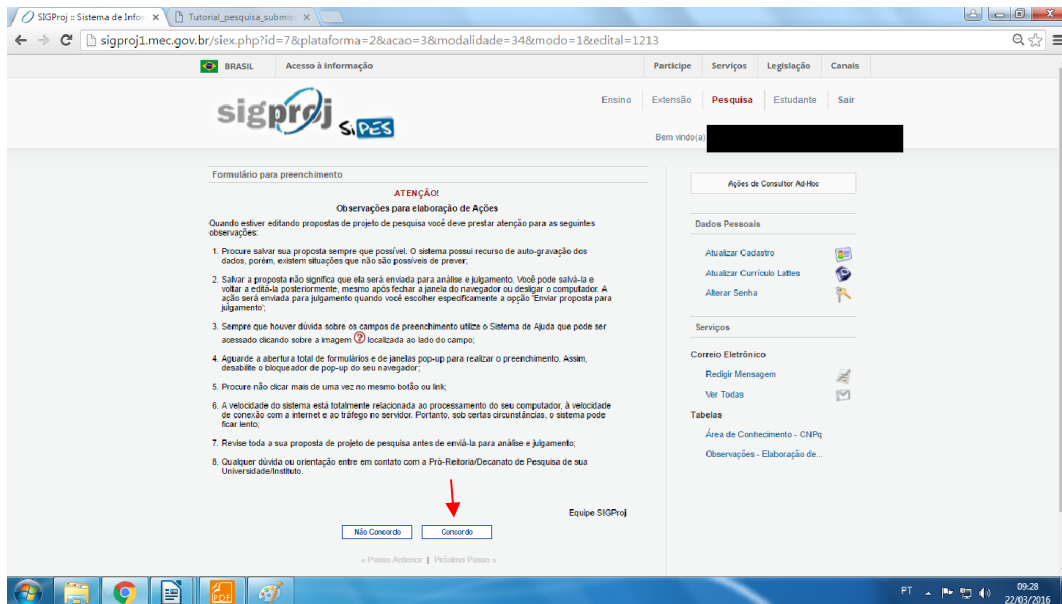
SIGProj :: Sistema de Infor ×
Tutorial_pesquisa_subm ×

sigproj1.mec.gov.br/siex.php?id=7&plataforma=2&acao=3&modalidade=34&modo=1&edital=1213

BRASIL
Acesso à informação
Participe
Serviços
Legislação
Canais

sigproj SiPES

Ensino
Extensão
Pesquisa
Estudante
Sair

Bem vindo(a)

Formulário para preenchimento

ATENÇÃO!
Observações para elaboração de Ações

Quando estiver editando propostas de projeto de pesquisa você deve prestar atenção para as seguintes observações:

1. Procure salvar sua proposta sempre que possível. O sistema possui recurso de auto-gravação dos dados, porém, existem situações que não são possíveis de prever;

2. Salvar a proposta não significa que ela será enviada para análise e julgamento. Você pode salvá-la e voltar a editá-la posteriormente, mesmo após fechar a janela do navegador ou desligar o computador. A ação será enviada para julgamento quando você escolher especificamente a opção 'Enviar proposta para julgamento';

3. Sempre que houver dúvida sobre os campos de preenchimento utilize o Sistema de Ajuda que pode ser acessado clicando sobre a imagem ? localizada ao lado do campo;

4. Aguarde a abertura total de formulários e de janelas pop-up para realizar o preenchimento. Assim, desabilite o bloqueador de pop-up do seu navegador;

5. Procure não clicar mais de uma vez no mesmo botão ou link;

6. A velocidade do sistema está totalmente relacionada ao processamento do seu computador, à velocidade de conexão com a internet e ao tráfego no servidor. Portanto, sob certas circunstâncias, o sistema pode ficar lento;

7. Revise toda a sua proposta de projeto de pesquisa antes de enviá-la para análise e julgamento;

8. Qualquer dúvida ou orientação entre em contato com a Pró-Reitoria/Decanato de Pesquisa de sua Universidade/Instituto.

Equipe SIGProj

Não Concordo
Concordo

« Passo Anterior | Próximo Passo »

Ações de Consultor Ad-Hoc

Dados Pessoais
Atualizar Cadastro
Atualizar Currículo Lattes
Alterar Senha

Serviços
Correio Eletrônico
Redigir Mensagem
Ver Todas
Tabelas
Área de Conhecimento - CNPq
Observações - Elaboração de...

PT
09:28
22/03/2016